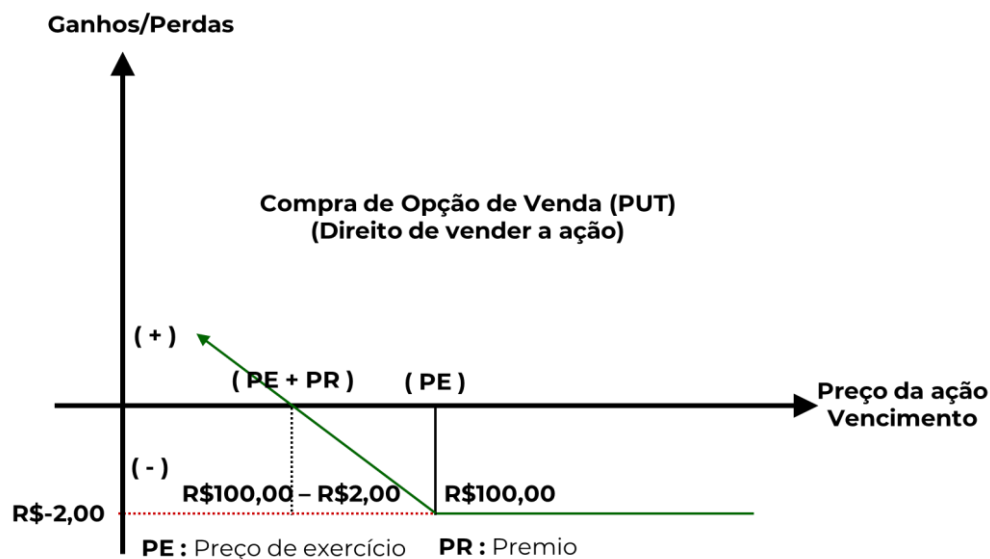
Ganhos/Perdas

Compra de Opção de Venda (PUT)
(Direito de vender a ação)

( + )

( PE + PR )

( PE )

Preço da ação
Vencimento

( - )

R$100,00 – R$2,00

R$100,00

R$-2,00

PE : Preço de exercício

PR : Premio